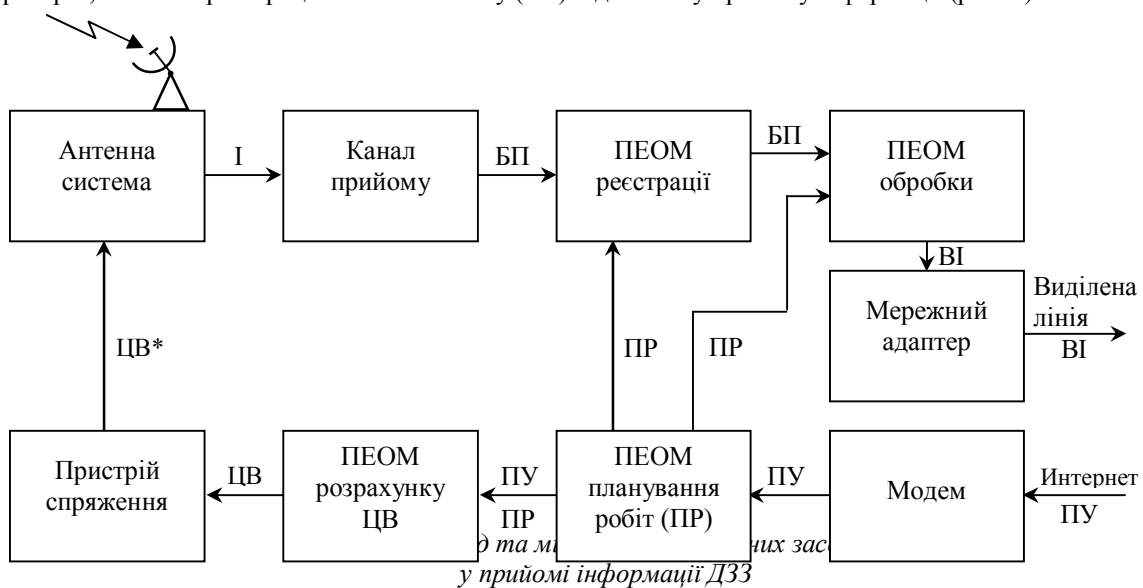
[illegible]

Антенна система

I

Канал прийому

БП

ПЕОМ реєстрації

БП

ПЕОМ обробки

ВІ

Мережний адаптер

Виділена лінія

ВІ

ЦВ*

ПР

ПР

Пристрій спряження

ЦВ

ПЕОМ розрахунку ЦВ

ПУ

ПР

ПЕОМ планування робіт (ПР)

ПУ

Модем

Интернет

ПУ

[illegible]д та м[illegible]их зас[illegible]
у прийомі інформації ДЗЗ